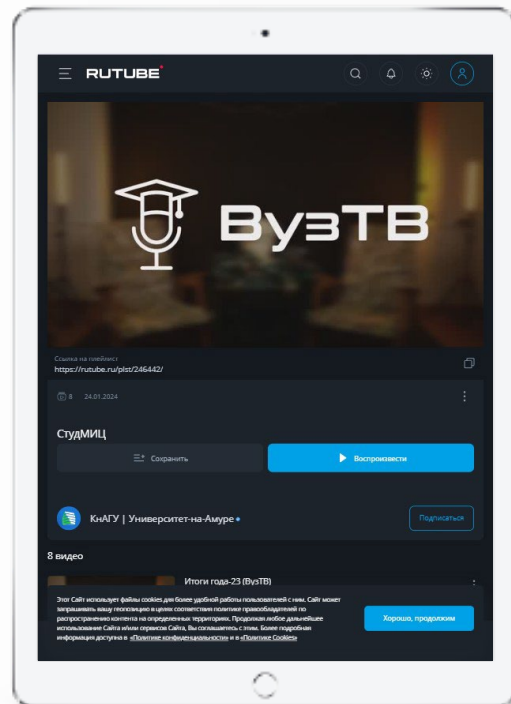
RUTUBE

ВузТВ

Ссылка на плейлист
https://rutube.ru/plst/246442/

8 24.01.2024

СтудМИЦ

Сохранить

Воспроизвести

КнАГУ | Университет-на-Амуре

Подписаться

8 видео

Итоги года-23 (ВузТВ)

Этот Сайт использует файлы cookies для более удобной работы пользователей с ним. Сайт может запрашивать вашу геопозицию в целях соответствия политике правообладателей по распространению контента на определенных территориях. Продолжая любое дальнейшее использование Сайта и/или сервисов Сайта, Вы соглашаетесь с этим. Более подробная информация доступна в «Политике конфиденциальности» и в «Политике Cookies»

Хорошо, продолжим